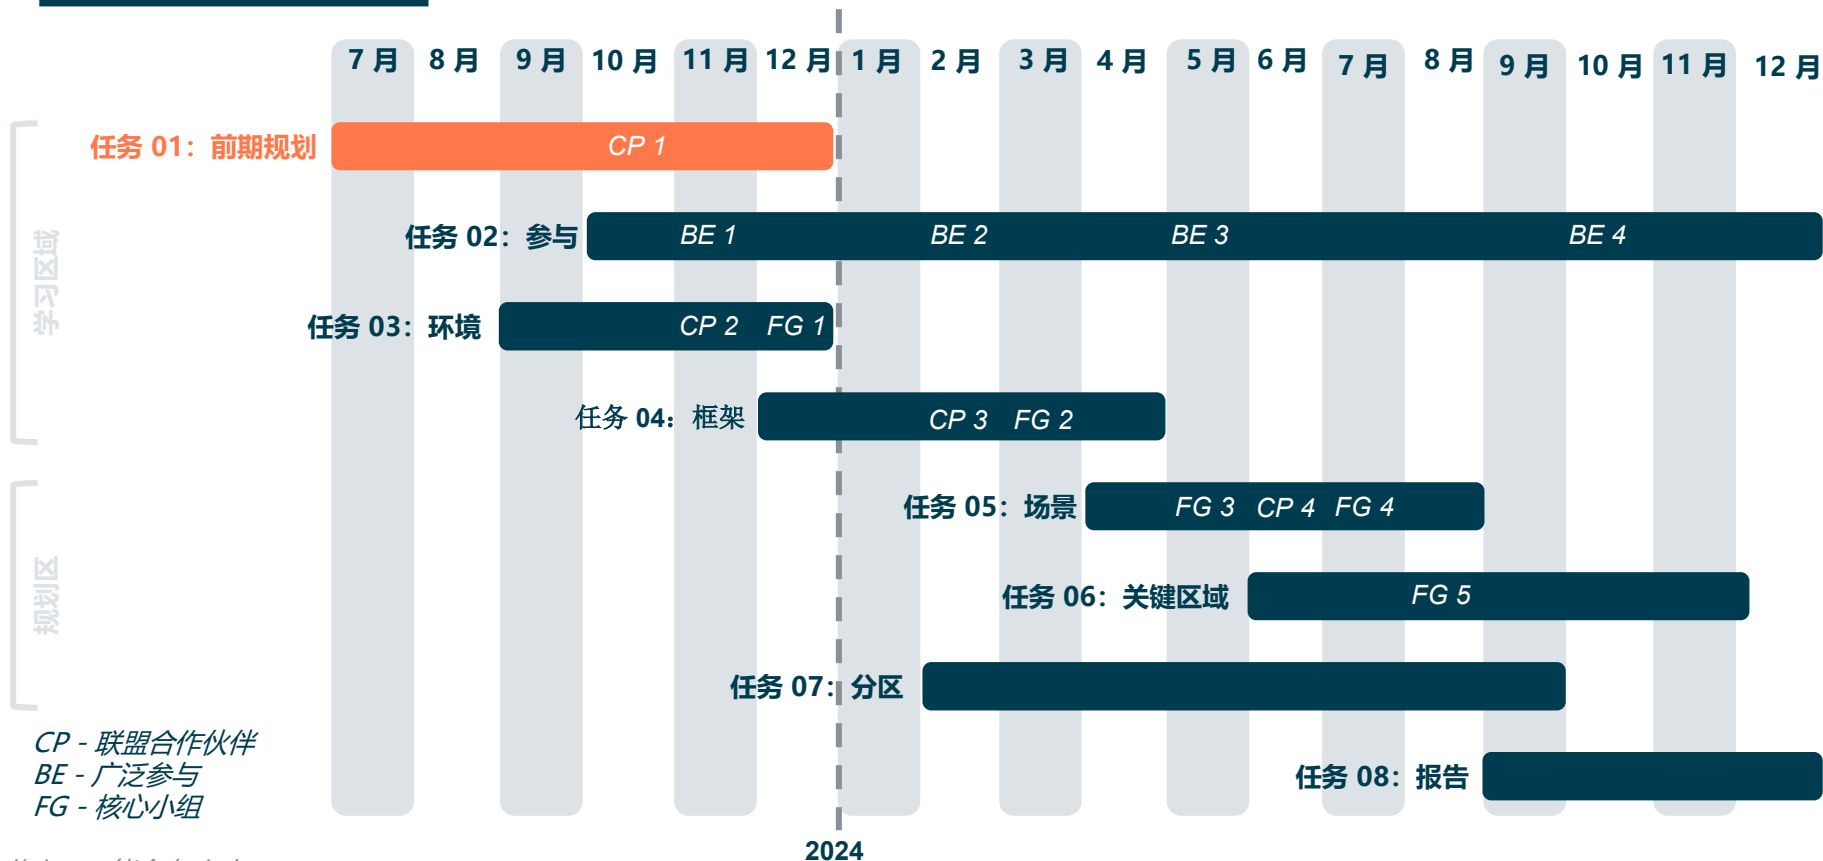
7 月 8 月 9 月 10 月 11 月 12 月 1 月 2 月 3 月 4 月 5 月 6 月 7 月 8 月 9 月 10 月 11 月 12 月

学习区域

任务 01：前期规划 CP 1

任务 02：参与 BE 1 BE 2 BE 3 BE 4

任务 03：环境 CP 2 FG 1

任务 04：框架 CP 3 FG 2

规划区

任务 05：场景 FG 3 CP 4 FG 4

任务 06：关键区域 FG 5

任务 07：分区

任务 08：报告

CP - 联盟合作伙伴
BE - 广泛参与
FG - 核心小组

2024